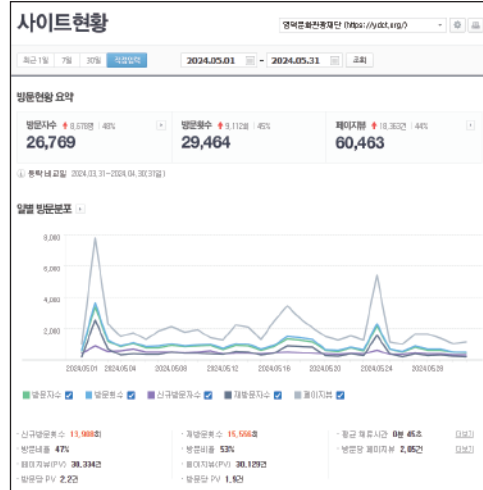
사이트현황

영덕문화관광재단 (https://ydct.org/)

최근 1일 | 7일 | 30일 | 직접입력

2024.05.01 ~ 2024.05.31 조회

방문현황 요약

방문자수 ▲ 8,678명 | 48%
26,769

방문횟수 ▲ 9,112회 | 45%
29,464

페이지뷰 ▲ 18,362건 | 44%
60,463

ⓘ 동락 비교일 2024.03.31~2024.04.30(31일)

일별 방문분포

8,000
6,000
4,000
2,000
0

2024.05.01 2024.05.04 2024.05.08 2024.05.12 2024.05.16 2024.05.20 2024.05.24 2024.05.28

방문자수 | 방문횟수 | 신규방문자수 | 재방문자수 | 페이지뷰

· 신규방문횟수 13,908회
· 방문비율 47%
· 페이지뷰(PV) 30,334건
· 방문당 PV 2.2건

· 재방문횟수 15,556회
· 방문비율 53%
· 페이지뷰(PV) 30,129건
· 방문당 PV 1.9건

· 평균 체류시간 0분 45초 더보기
· 방문당 페이지뷰 2.05건 더보기